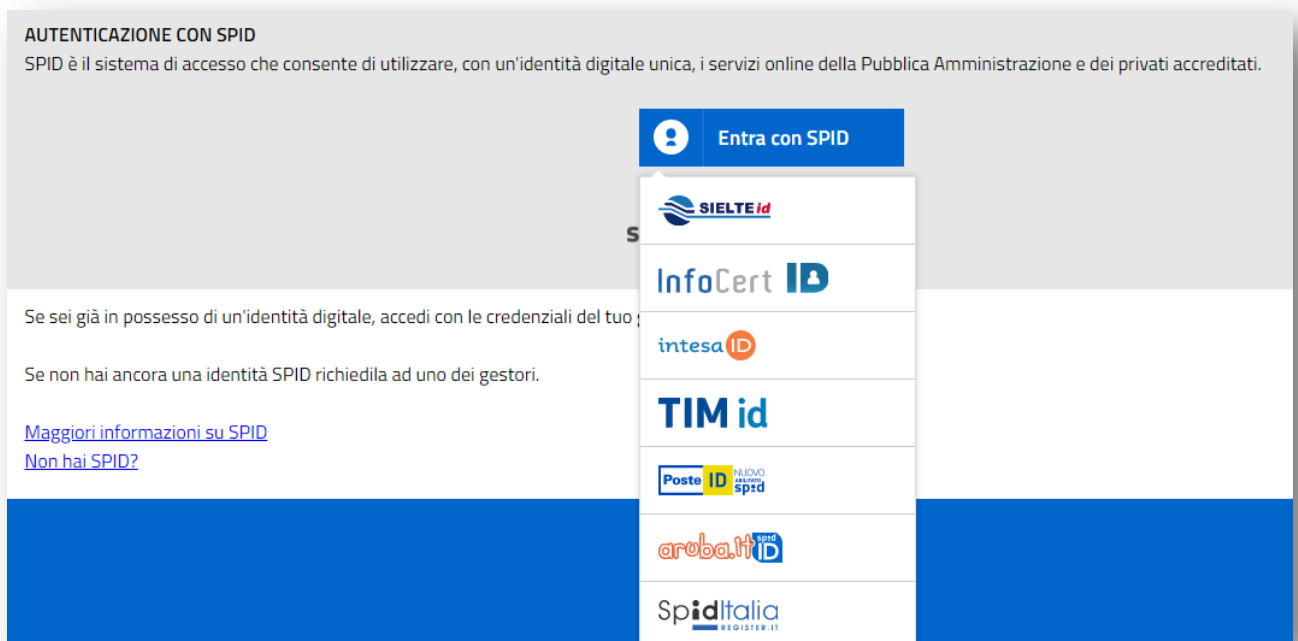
AUTENTICAZIONE CON SPID
SPID è il sistema di accesso che consente di utilizzare, con un'identità digitale unica, i servizi online della Pubblica Amministrazione e dei privati accreditati.

Entra con SPID

SIELTE id

InfoCert ID

intesa ID

TIM id

Poste ID NUOVO ABILITATO spid

aruba.it spid ID

SpidItalia REGISTER.IT

S

Se sei già in possesso di un'identità digitale, accedi con le credenziali del tuo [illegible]

Se non hai ancora una identità SPID richiedila ad uno dei gestori.

Maggiori informazioni su SPID
Non hai SPID?